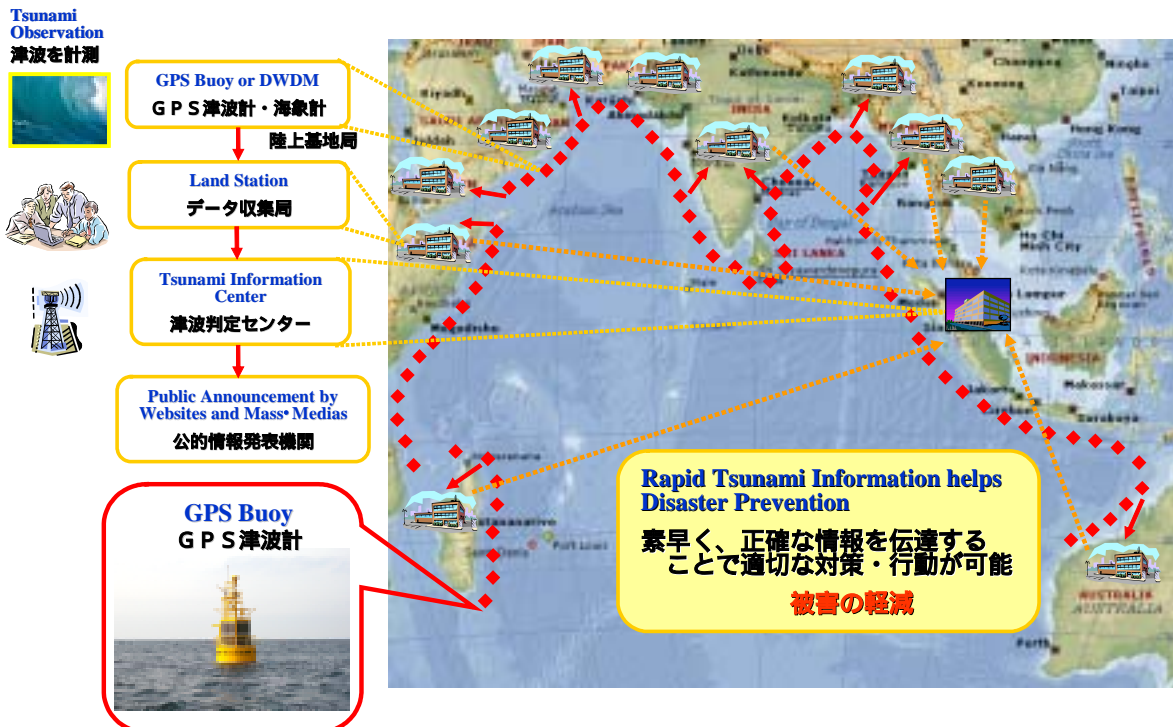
Tsunami Observation
津波を計測

GPS Buoy or DWDM
ＧＰＳ津波計・海象計

陸上基地局

Land Station
データ収集局

Tsunami Information Center
津波判定センター

Public Announcement by Websites and Mass• Medias
公的情報発表機関

GPS Buoy
ＧＰＳ津波計

Rapid Tsunami Information helps Disaster Prevention
素早く、正確な情報を伝達することで適切な対策・行動が可能
被害の軽減

INDIA
SRI LANKA
INDONESIA
AUSTRALIA